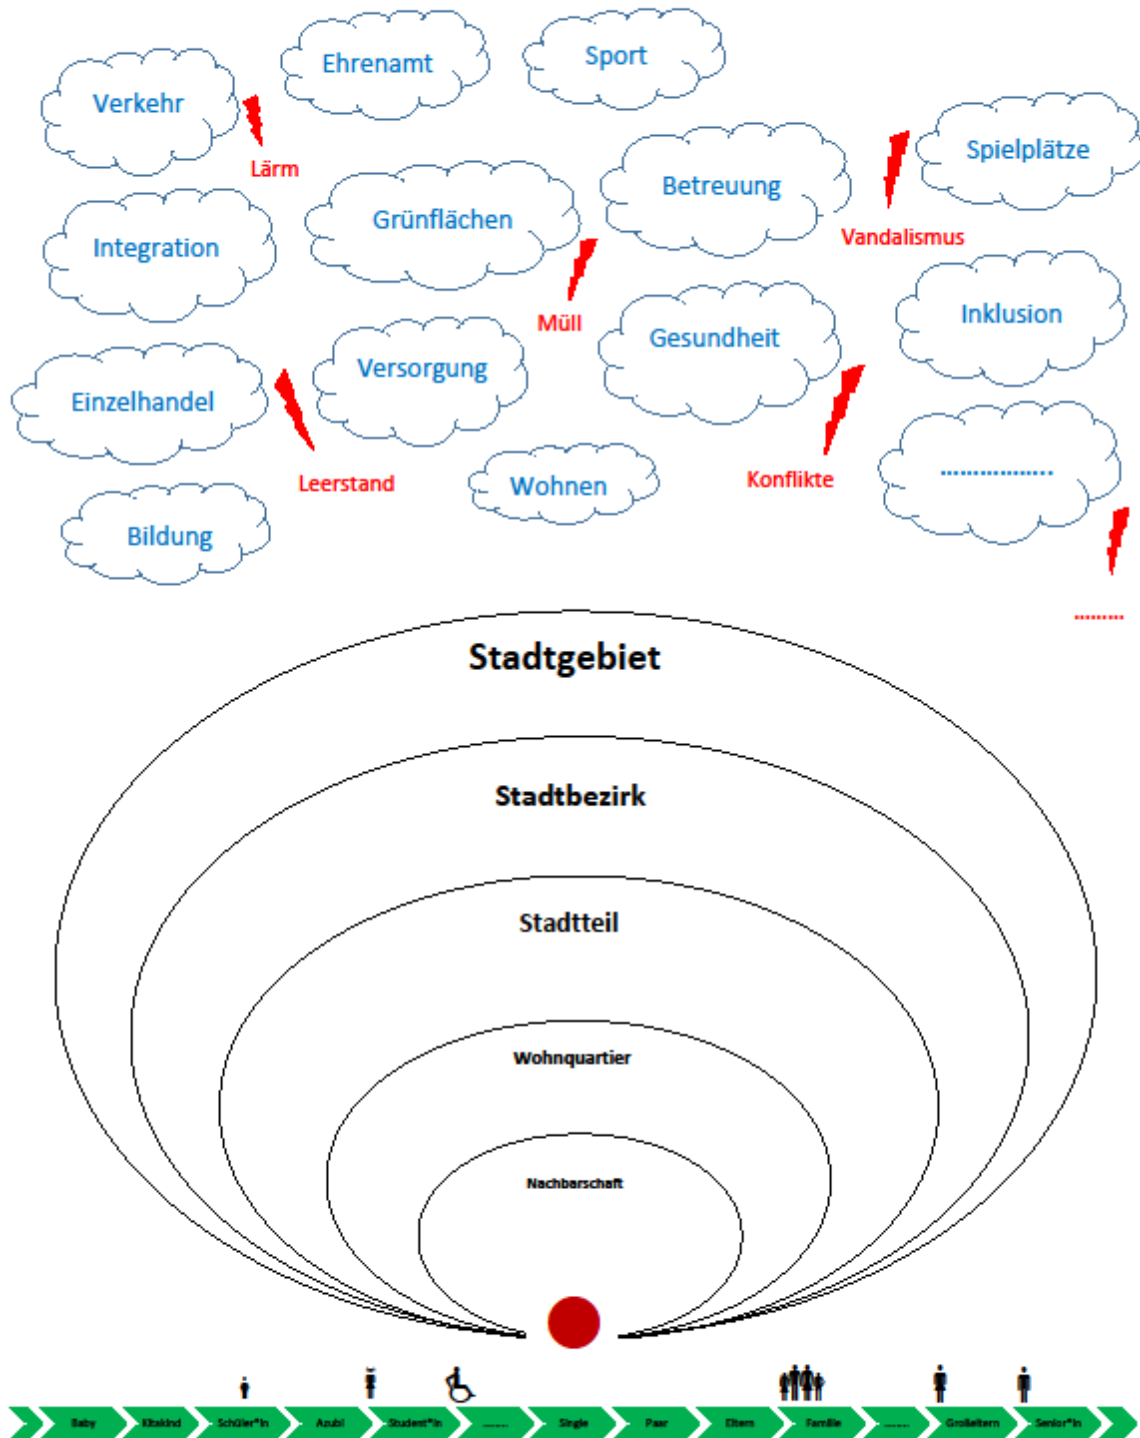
Ehrenamt

Sport

Verkehr

Lärm

Spielplätze

Betreuung

Vandalismus

Grünflächen

Integration

Müll

Inklusion

Gesundheit

Versorgung

Einzelhandel

..................

Leerstand

Wohnen

Konflikte

Bildung

.........

Stadtgebiet

Stadtbezirk

Stadtteil

Wohnquartier

Nachbarschaft

Baby | Kitakind | Schüler*in | Azubi | Student*in | ........ | Single | Paar | Eltern | Familie | ........ | Großeltern | Senior*in